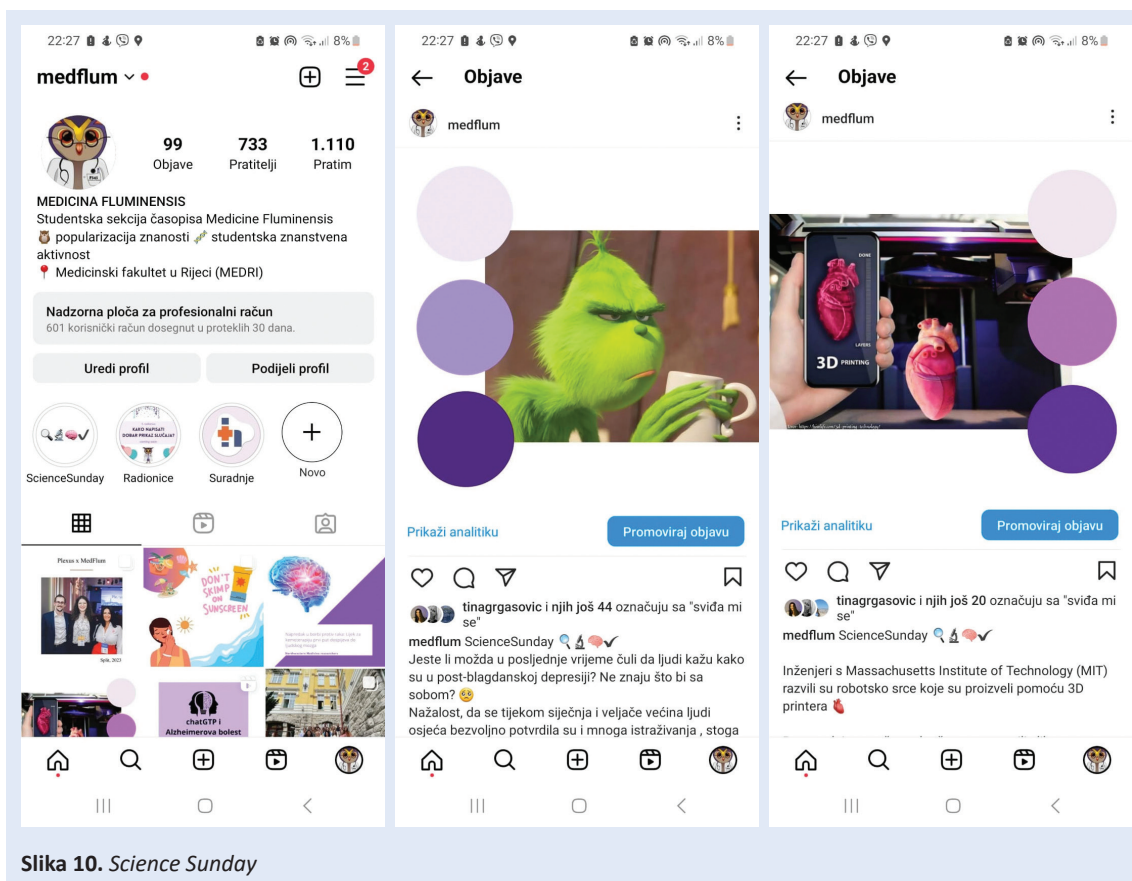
22:27 8%

medflum

2

99 Objave
733 Pratitelji
1.110 Pratim

MEDICINA FLUMINENSIS
Studentska sekcija časopisa Medicine Fluminensis
🦉 popularizacija znanosti 🧪 studentska znanstvena aktivnost
📍 Medicinski fakultet u Rijeci (MEDRI)

Nadzorna ploča za profesionalni račun
601 korisnički račun dosegnut u proteklih 30 dana.

Uredi profil
Podijeli profil

ScienceSunday
KAKO NAPISATI DOBAR PRIKAZ SLUČAJA?
Radionice
Suradnje
Novo

Plexus x MedFlum
Split, 2023
DON'T SKIMP ON SUNSCREEN
chatGTP i Alzheimerova bolest

22:27 8%

Objave

medflum

Prikaži analitiku
Promoviraj objavu

tinagrgasovic i njih još 44 označuju sa "sviđa mi se"
medflum ScienceSunday 🔍🔬🧠✔
Jeste li možda u posljednje vrijeme čuli da ljudi kažu kako su u post-blagdanskoj depresiji? Ne znaju što bi sa sobom? 🥺
Nažalost, da se tijekom siječnja i veljače većina ljudi osjeća bezvoljno potvrdila su i mnoga istraživanja , stoga

22:27 8%

Objave

medflum

DONE
LAYERS
3D PRINTING

Prikaži analitiku
Promoviraj objavu

tinagrgasovic i njih još 20 označuju sa "sviđa mi se"
medflum ScienceSunday 🔍🔬🧠✔

Inženjeri s Massachusetts Institute of Technology (MIT) razvili su robotsko srce koje su proizveli pomoću 3D printera 🫀

Slika 10. Science Sunday